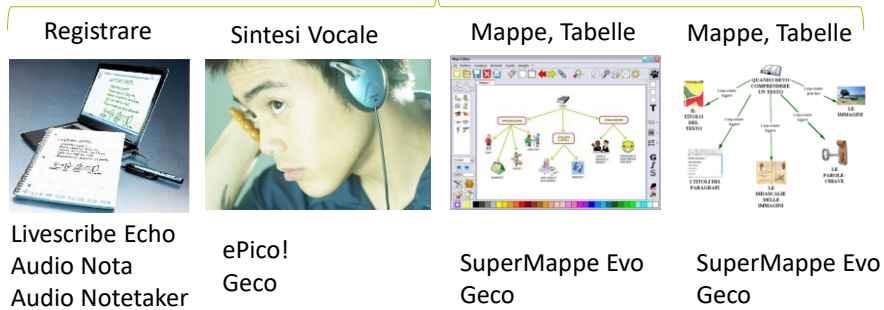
Registrare

Livescribe Echo
Audio Nota
Audio Notetaker

Sintesi Vocale

ePico!
Geco

Mappe, Tabelle

SuperMappe Evo
Geco

Mappe, Tabelle

QUANDO DEVO COMPRENDERE UN TESTO
IL TITOLO DEL TESTO
I TITOLI DEI PARAGRAFI
LE DIDASCALIE DELLE IMMAGINI
LE PAROLE CHIAVE
LE IMMAGINI

SuperMappe Evo
Geco